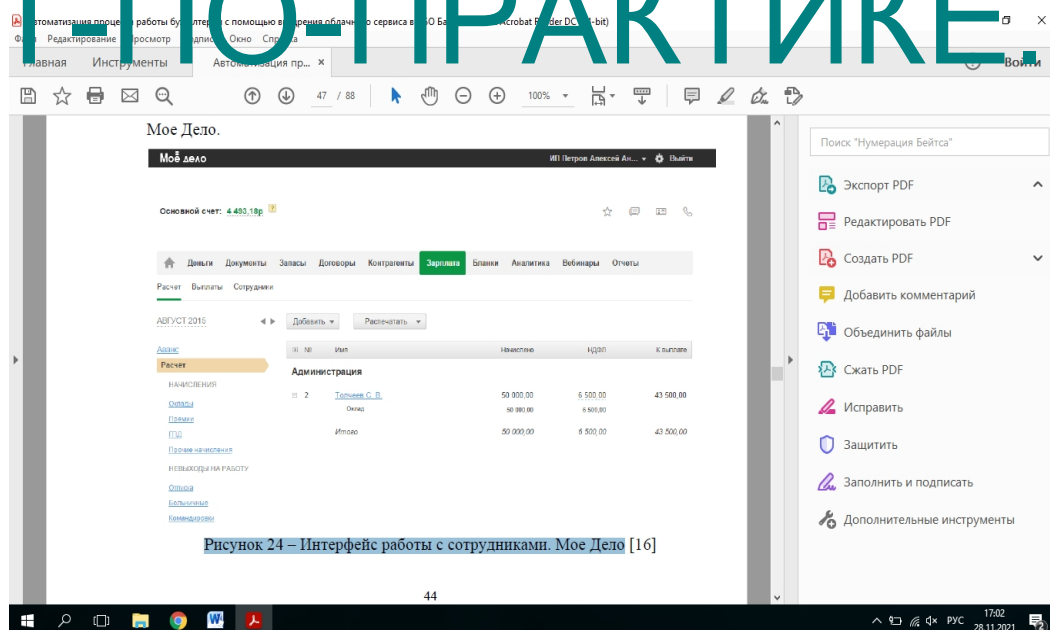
Автоматизация процесса работы бу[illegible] с помощью в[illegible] облачного сервиса в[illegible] Acrobat Reader DC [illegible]-bit)

Г ПО-ПРАКТИКЕ.

Файл Редактирование Просмотр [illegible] Окно Справка

Главная Инструменты Автоматизация пр... ×

Войти

47 / 88 100%

Мое Дело.

Моё дело

ИП Петров Алексей Ан... Выйти

Основной счет: 4 493,18р

Деньги Документы Запасы Договоры Контрагенты Зарплата Бланки Аналитика Вебинары Отчеты

Расчет Выплаты Сотрудники

АВГУСТ 2015 Добавить Распечатать

Аванс
Расчет
НАЧИСЛЕНИЯ
Оклады
Премии
ГПД
Прочие начисления
НЕВЫХОДЫ НА РАБОТУ
Отпуска
Больничные
Командировки

| № | Имя | Начислено | НДФЛ | К выплате |
|---|---|---|---|---|
| | Администрация | | | |
| 2 | Толчеев С. В. | 50 000,00 | 6 500,00 | 43 500,00 |
| | Оклад | 50 000,00 | 6 500,00 | |
| | Итого | 50 000,00 | 6 500,00 | 43 500,00 |

Рисунок 24 – Интерфейс работы с сотрудниками. Мое Дело [16]

44

Поиск "Нумерация Бейтса"

Экспорт PDF
Редактировать PDF
Создать PDF
Добавить комментарий
Объединить файлы
Сжать PDF
Исправить
Защитить
Заполнить и подписать
Дополнительные инструменты

РУС 17:02 28.11.2021 2